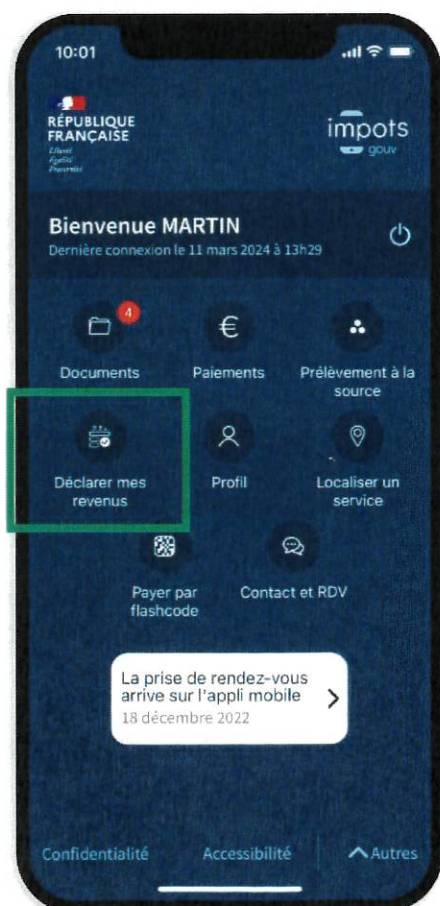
10:01

RÉPUBLIQUE FRANÇAISE
Liberté
Égalité
Fraternité

impots
gouv

Bienvenue MARTIN
Dernière connexion le 11 mars 2024 à 13h29

4
Documents

Paiements

Prélèvement à la source

Déclarer mes revenus

Profil

Localiser un service

Payer par flashcode

Contact et RDV

La prise de rendez-vous arrive sur l'appli mobile
18 décembre 2022

Confidentialité
Accessibilité
Autres